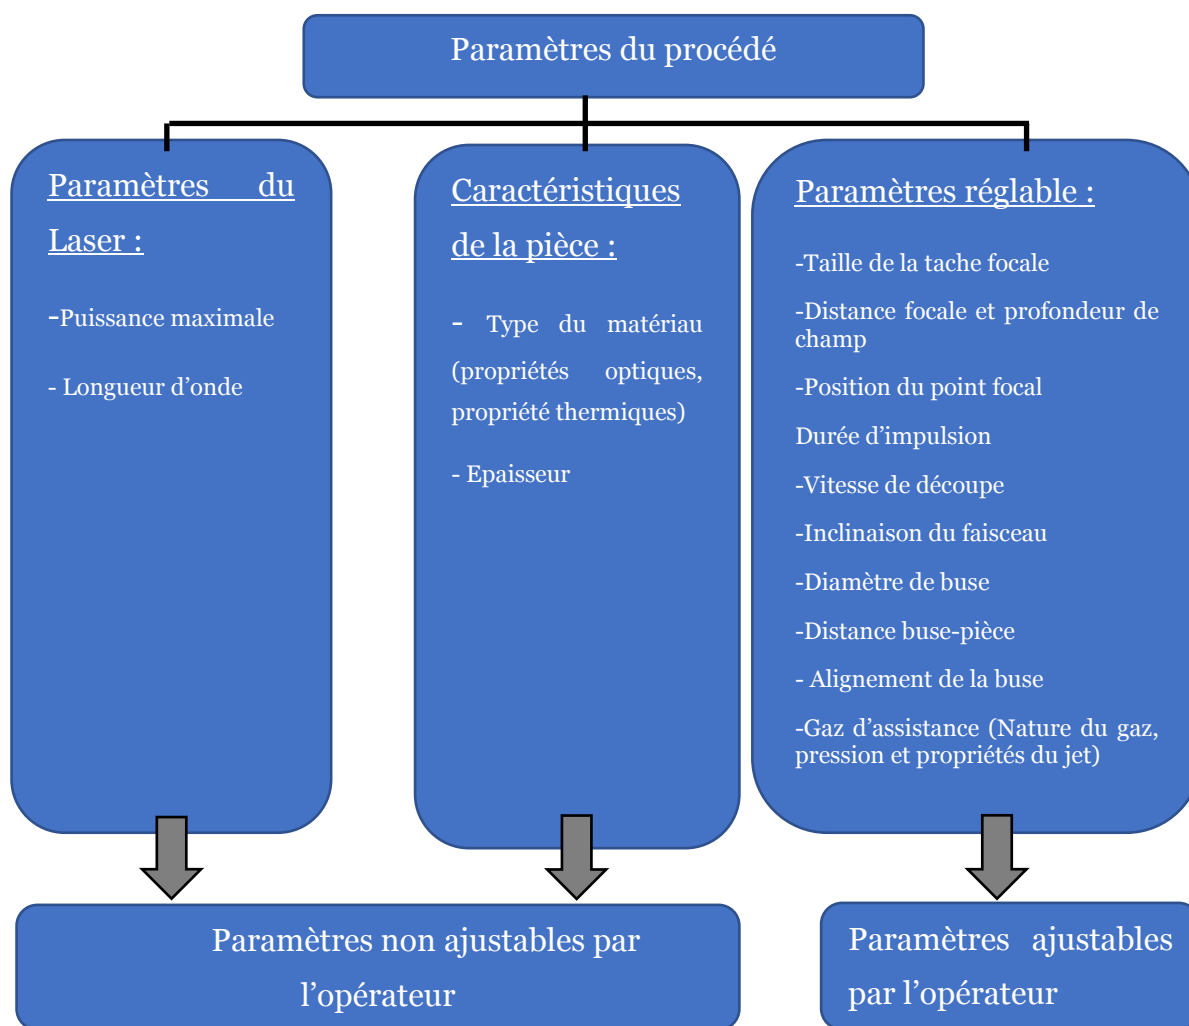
Paramètres du procédé

Paramètres du Laser :

-Puissance maximale

- Longueur d’onde

Caractéristiques de la pièce :

- Type du matériau (propriétés optiques, propriété thermiques)

- Epaisseur

Paramètres réglable :

-Taille de la tache focale

-Distance focale et profondeur de champ

-Position du point focal

Durée d’impulsion

-Vitesse de découpe

-Inclinaison du faisceau

-Diamètre de buse

-Distance buse-pièce

- Alignement de la buse

-Gaz d’assistance (Nature du gaz, pression et propriétés du jet)

Paramètres non ajustables par l’opérateur

Paramètres ajustables par l’opérateur